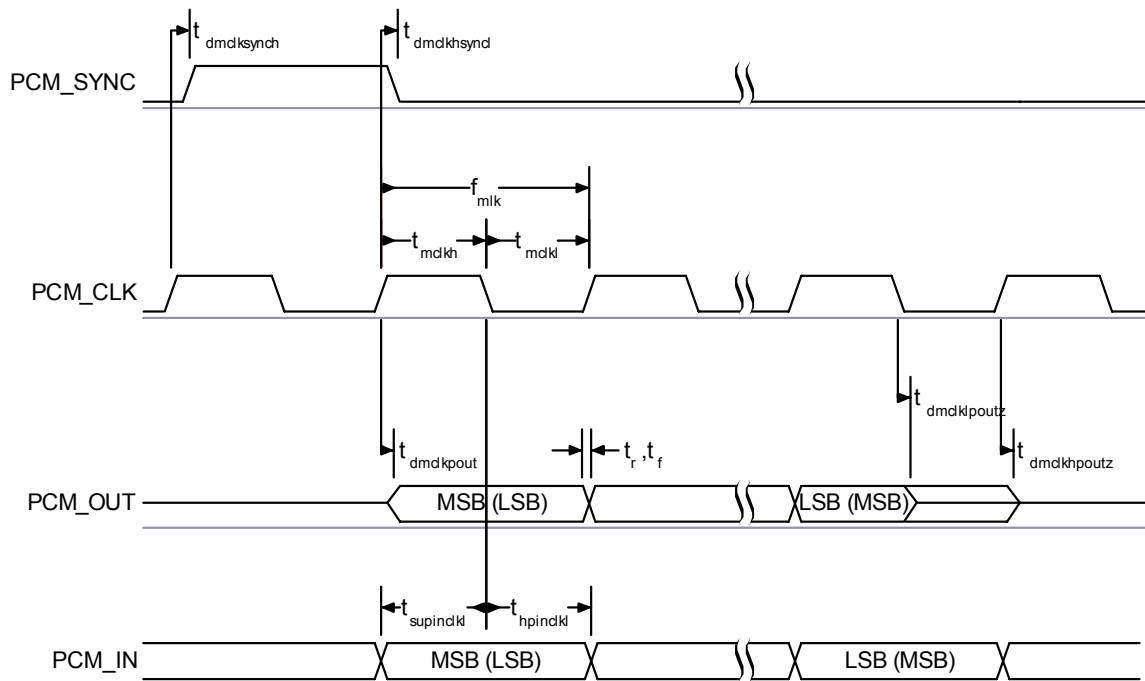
$t_{dmclksynch}$

$t_{dmclkhsyncl}$

PCM_SYNC

$f_{mlk}$

$t_{mclkh}$

$t_{mclkl}$

PCM_CLK

$t_{dmclklpoutz}$

$t_{dmclkpout}$

$t_r, t_f$

$t_{dmclkhpoutz}$

PCM_OUT

MSB (LSB)

LSB (MSB)

$t_{supinclkl}$

$t_{hpinclkl}$

PCM_IN

MSB (LSB)

LSB (MSB)